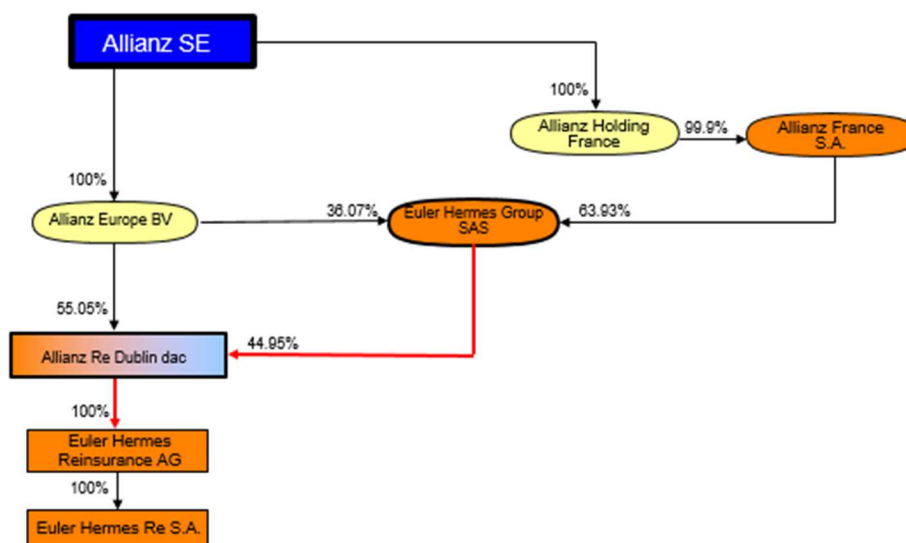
Allianz SE

100%

Allianz Holding France

99.9%

Allianz France S.A.

100%

Allianz Europe BV

36.07%

Euler Hermes Group SAS

63.93%

55.05%

Allianz Re Dublin dac

44.95%

100%

Euler Hermes Reinsurance AG

100%

Euler Hermes Re S.A.